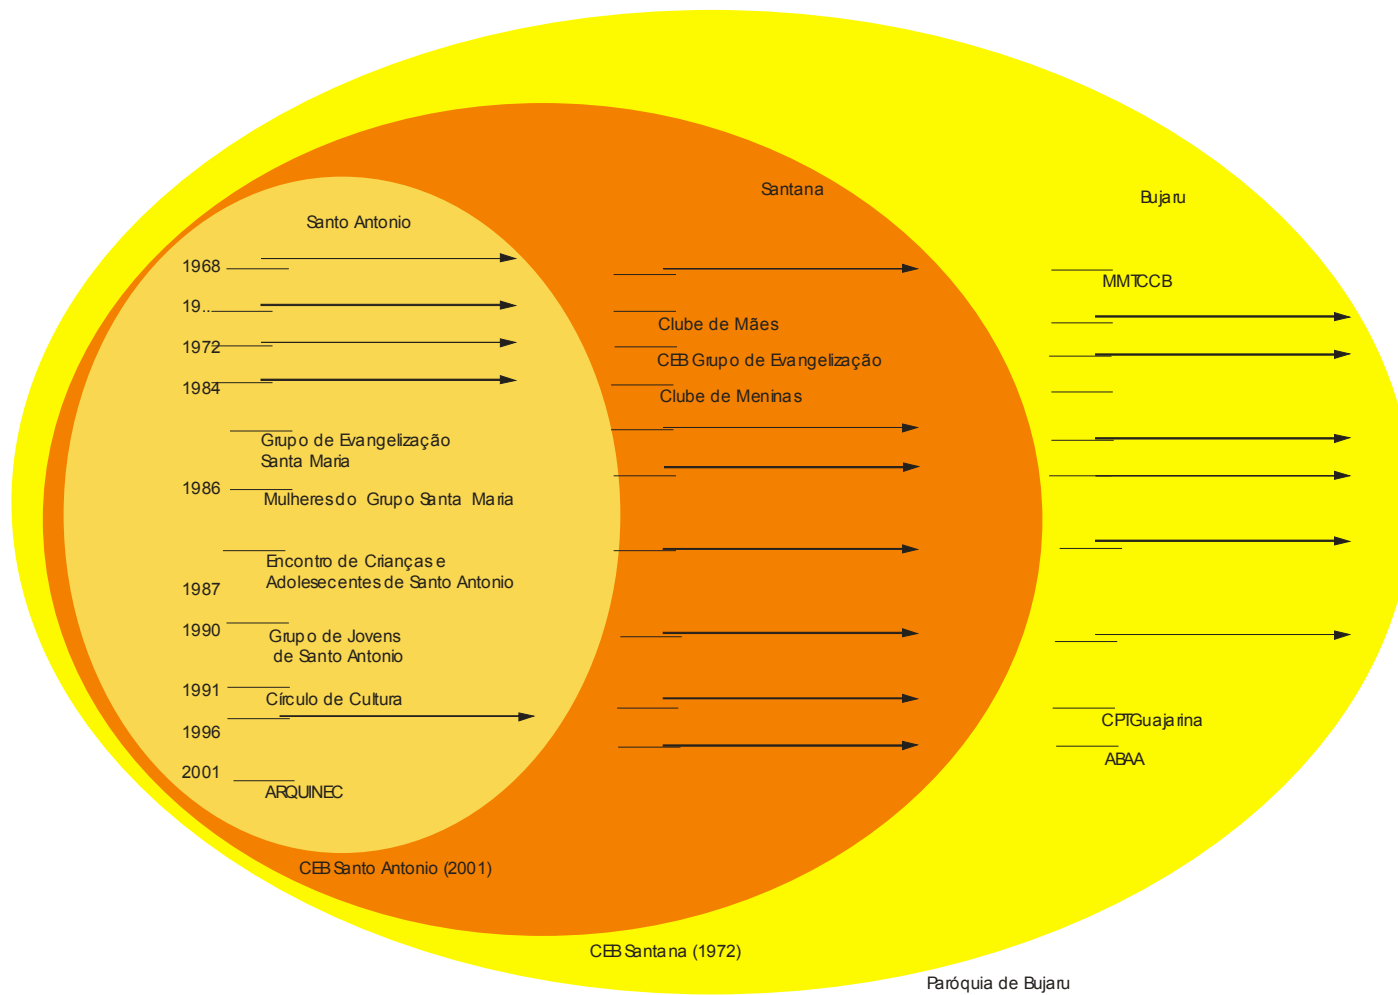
Santana

Bujaru

Santo Antonio

1968

19..

1972

1984

MMTCCB

Clube de Mães

CEB Grupo de Evangelização

Clube de Meninas

Grupo de Evangelização Santa Maria

1986

Mulheres do Grupo Santa Maria

Encontro de Crianças e Adolesecentes de Santo Antonio

1987

1990

Grupo de Jovens de Santo Antonio

1991

Círculo de Cultura

1996

CPT Guajarina

ABAA

2001

ARQUINEC

CEB Santo Antonio (2001)

CEB Santana (1972)

Paróquia de Bujaru